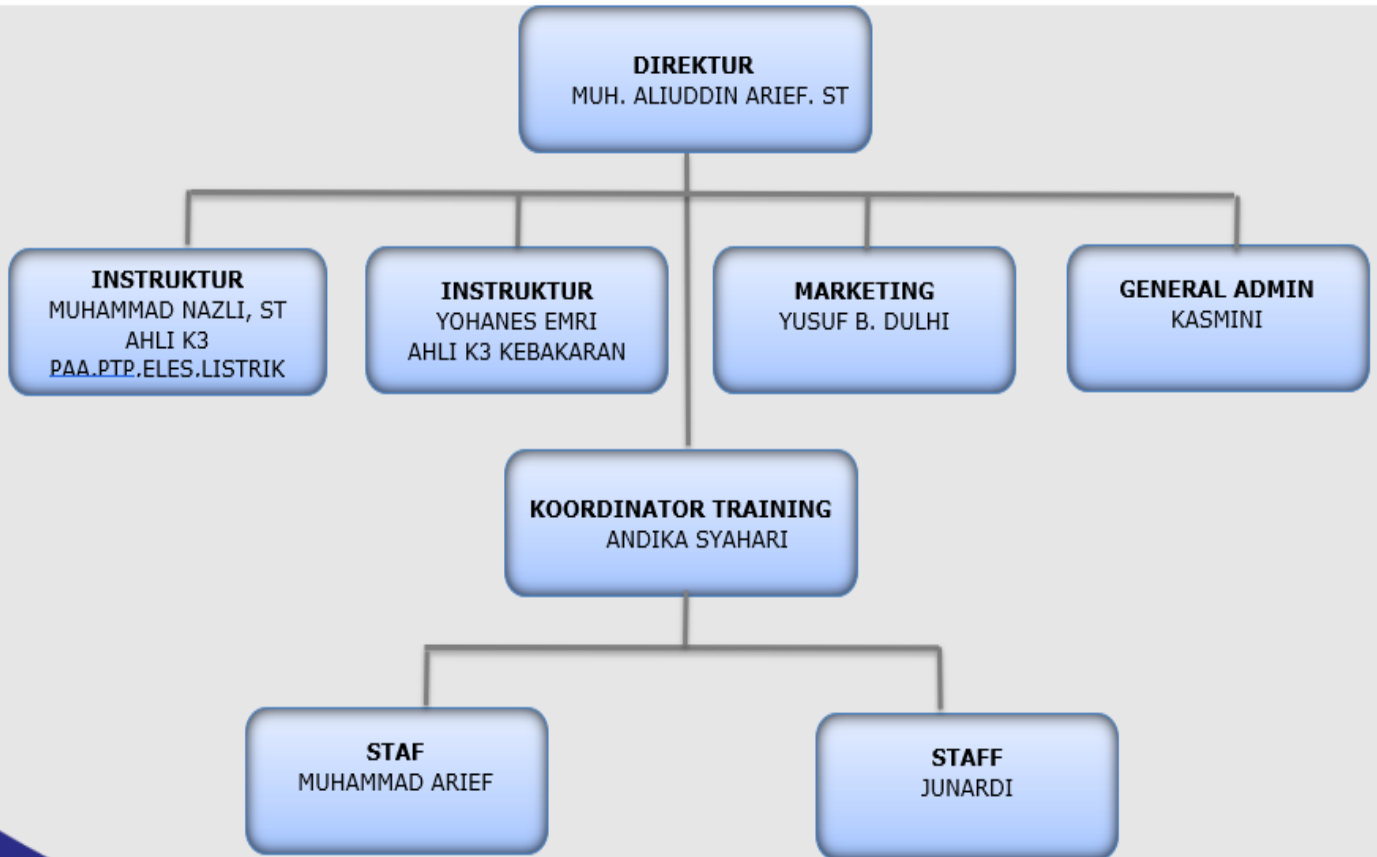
DIREKTUR
MUH. ALIUDDIN ARIEF. ST

INSTRUKTUR
MUHAMMAD NAZLI, ST
AHLI K3
PAA.PTP.ELES.LISTRIK

INSTRUKTUR
YOHANES EMRI
AHLI K3 KEBAKARAN

MARKETING
YUSUF B. DULHI

GENERAL ADMIN
KASMINI

KOORDINATOR TRAINING
ANDIKA SYAHARI

STAF
MUHAMMAD ARIEF

STAFF
JUNARDI